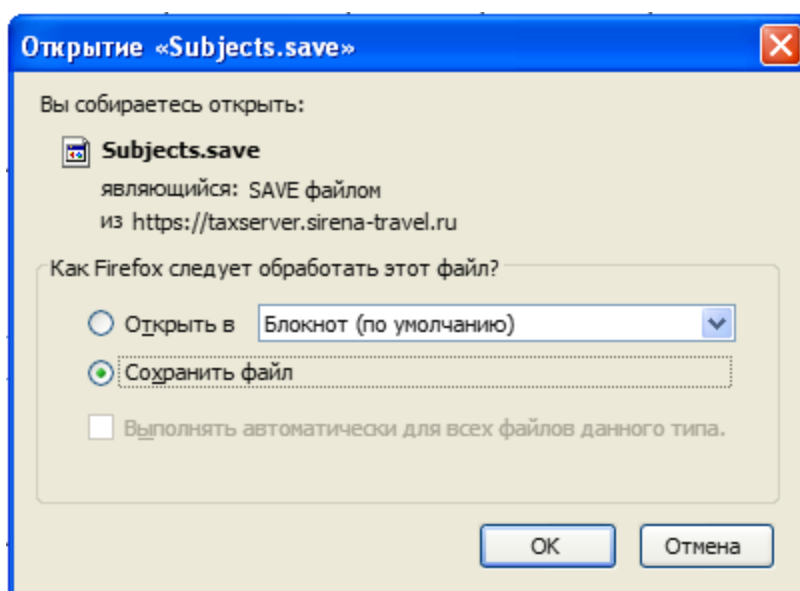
Открытие «Subjects.save»

Вы собираетесь открыть:

Subjects.save
являющийся: SAVE файлом
из https://taxserver.sirena-travel.ru

Как Firefox следует обработать этот файл?

Открыть в Блокнот (по умолчанию)

Сохранить файл

Выполнять автоматически для всех файлов данного типа.

OK Отмена